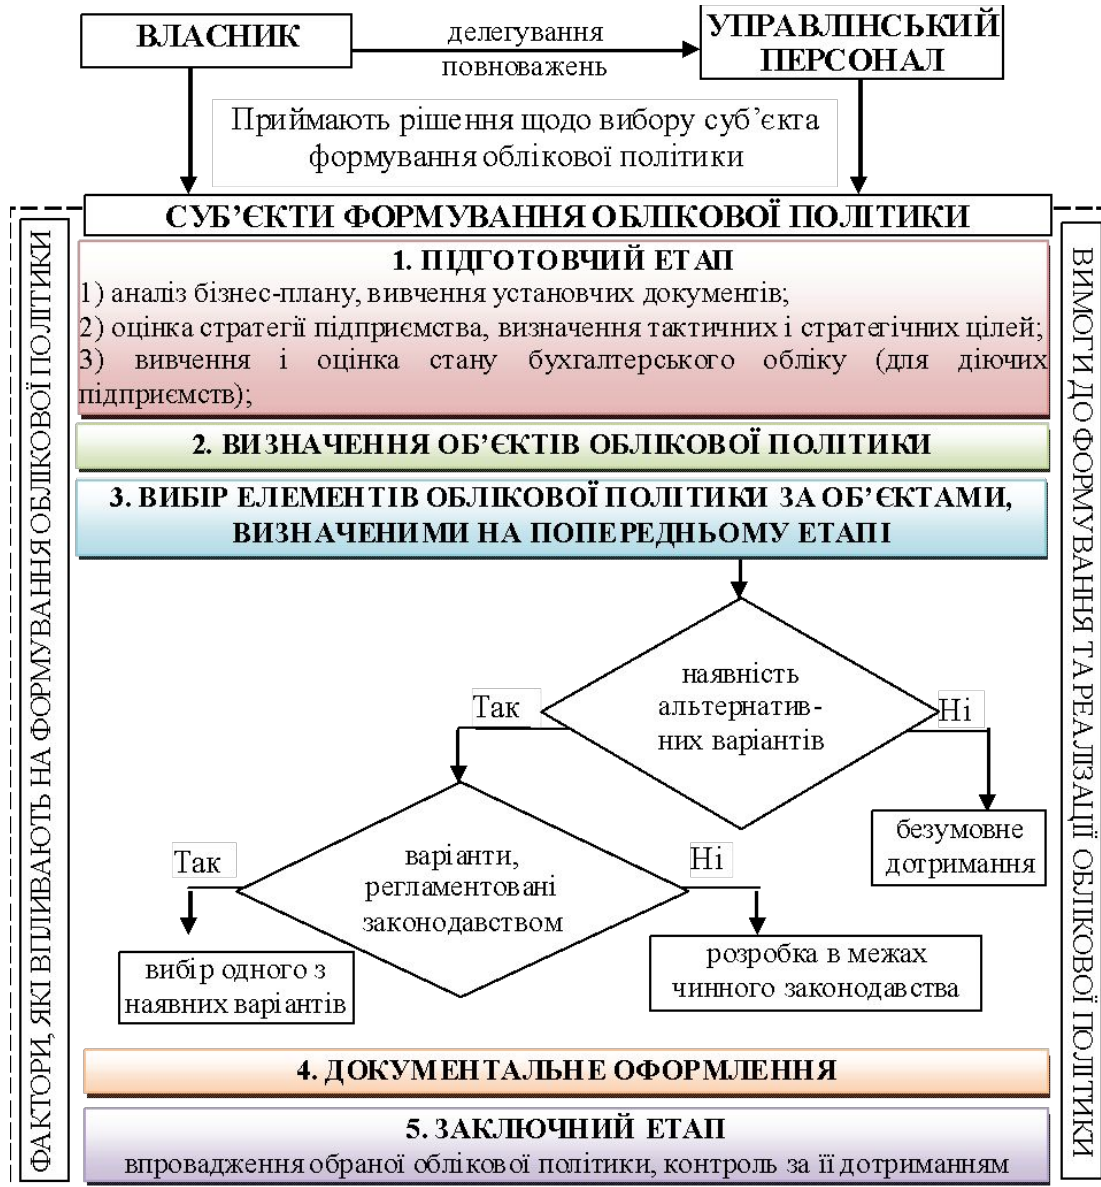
ВЛАСНИК

делегування повноважень

УПРАВЛІНСЬКИЙ ПЕРСОНАЛ

Приймають рішення щодо вибору суб'єкта формування облікової політики

СУБ'ЄКТИ ФОРМУВАННЯ ОБЛІКОВОЇ ПОЛІТИКИ

ФАКТОРИ, ЯКІ ВПЛИВАЮТЬ НА ФОРМУВАННЯ ОБЛІКОВОЇ ПОЛІТИКИ

ВИМОГИ ДО ФОРМУВАННЯ ТА РЕАЛІЗАЦІЇ ОБЛІКОВОЇ ПОЛІТИКИ

1. ПІДГОТОВЧИЙ ЕТАП
1) аналіз бізнес-плану, вивчення установчих документів;
2) оцінка стратегії підприємства, визначення тактичних і стратегічних цілей;
3) вивчення і оцінка стану бухгалтерського обліку (для діючих підприємств);

2. ВИЗНАЧЕННЯ ОБ'ЄКТІВ ОБЛІКОВОЇ ПОЛІТИКИ

3. ВИБІР ЕЛЕМЕНТІВ ОБЛІКОВОЇ ПОЛІТИКИ ЗА ОБ'ЄКТАМИ, ВИЗНАЧЕНИМИ НА ПОПЕРЕДНЬОМУ ЕТАПІ

наявність альтернативних варіантів

Так

Ні

безумовне дотримання

варіанти, регламентовані законодавством

Так

Ні

вибір одного з наявних варіантів

розробка в межах чинного законодавства

4. ДОКУМЕНТАЛЬНЕ ОФОРМЛЕННЯ

5. ЗАКЛЮЧНИЙ ЕТАП
впровадження обраної облікової політики, контроль за її дотриманням